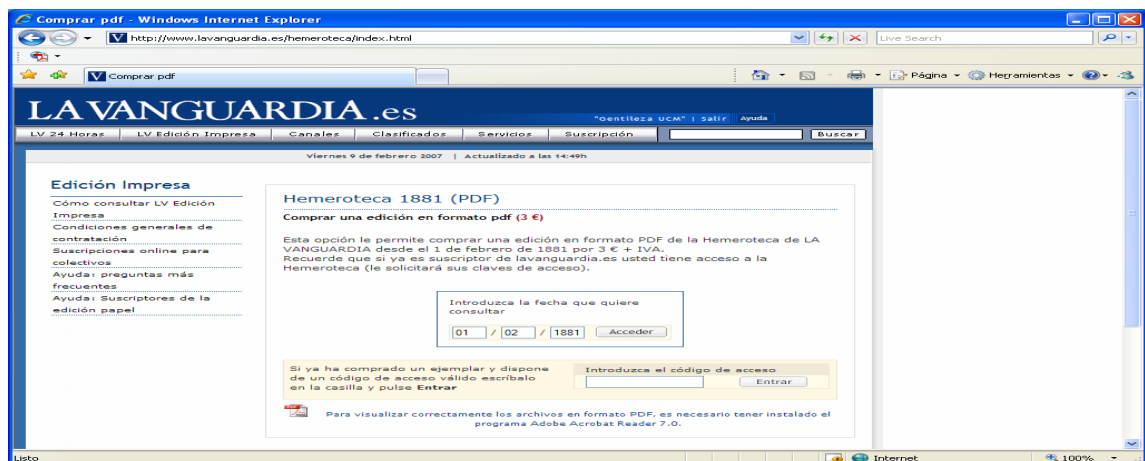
Comprar pdf - Windows Internet Explorer

http://www.lavanguardia.es/hemeroteca/index.html

Live Search

Comprar pdf

Página ▾ Herramientas ▾

LA VANGUARDIA.es

"Gentileza UCM" | Salir | Ayuda

LV 24 Horas | LV Edición Impresa | Canales | Clasificados | Servicios | Suscripción | Buscar

Viernes 9 de febrero 2007 | Actualizado a las 14:49h

Edición Impresa

Cómo consultar LV Edición Impresa

Condiciones generales de contratación

Suscripciones online para colectivos

Ayuda: preguntas más frecuentes

Ayuda: Suscriptores de la edición papel

Hemeroteca 1881 (PDF)

Comprar una edición en formato pdf (3 €)

Esta opción le permite comprar una edición en formato PDF de la Hemeroteca de LA VANGUARDIA desde el 1 de febrero de 1881 por 3 € + IVA.
Recuerde que si ya es suscriptor de lavanguardia.es usted tiene acceso a la Hemeroteca (le solicitará sus claves de acceso).

Introduzca la fecha que quiere consultar

01 / 02 / 1881 Acceder

Si ya ha comprado un ejemplar y dispone de un código de acceso válido escríbalo en la casilla y pulse Entrar

Introduzca el código de acceso

Entrar

Para visualizar correctamente los archivos en formato PDF, es necesario tener instalado el programa Adobe Acrobat Reader 7.0.

Listo

Internet

100%